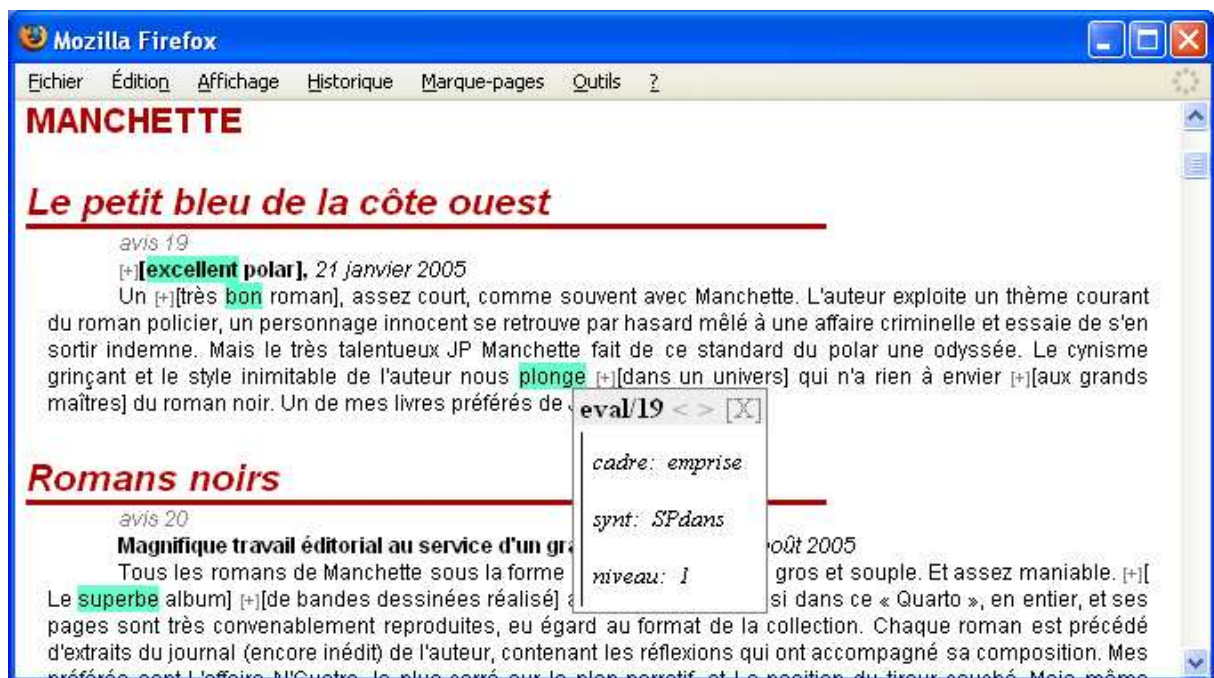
Mozilla Firefox

Fichier Édition Affichage Historique Marque-pages Outils ?

MANCHETTE

Le petit bleu de la côte ouest

avis 19

[+][excellent polar], 21 janvier 2005

Un [+][très bon roman], assez court, comme souvent avec Manchette. L'auteur exploite un thème courant du roman policier, un personnage innocent se retrouve par hasard mêlé à une affaire criminelle et essaie de s'en sortir indemne. Mais le très talentueux JP Manchette fait de ce standard du polar une odyssée. Le cynisme grinçant et le style inimitable de l'auteur nous plonge [+][dans un univers] qui n'a rien à envier [+][aux grands maîtres] du roman noir. Un de mes livres préférés de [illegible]

eval/19 < > [X]

cadre: emprise

synt: SPdans

niveau: 1

Romans noirs

avis 20

Magnifique travail éditorial au service d'un gra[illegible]oût 2005

Tous les romans de Manchette sous la forme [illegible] gros et souple. Et assez maniable. [+][ Le superbe album] [+][de bandes dessinées réalisé] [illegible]si dans ce « Quarto », en entier, et ses pages sont très convenablement reproduites, eu égard au format de la collection. Chaque roman est précédé d'extraits du journal (encore inédit) de l'auteur, contenant les réflexions qui ont accompagné sa composition. Mes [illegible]